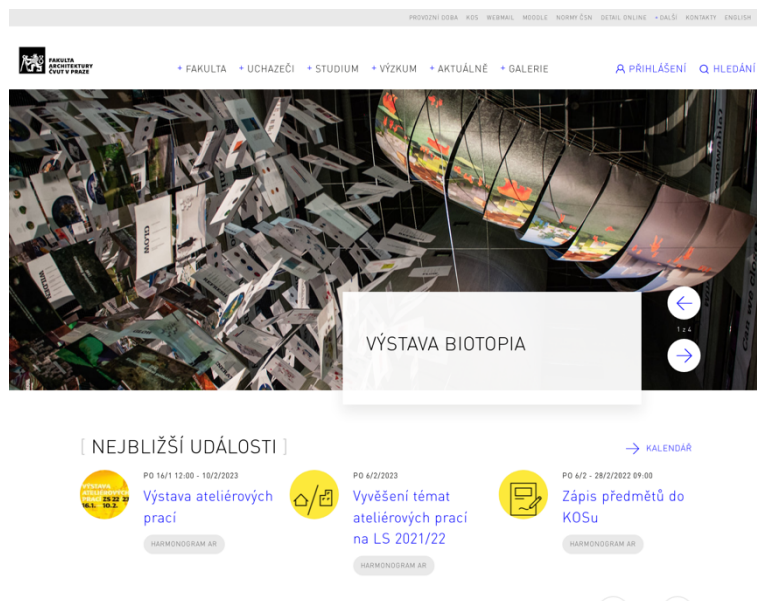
PROVOZNÍ DOBA KOS WEBMAIL MOODLE NORMY ČSN DETAIL ONLINE + DALŠÍ KONTAKTY ENGLISH

FAKULTA ARCHITEKTURY ČVUT V PRAZE

+ FAKULTA + UCHAZEČI + STUDIUM + VÝZKUM + AKTUÁLNĚ + GALERIE

PŘIHLÁŠENÍ HLEDÁNÍ

VÝSTAVA BIOTOPIA

1 z 4

[ NEJBLIŽŠÍ UDÁLOSTI ]

KALENDÁŘ

VÝSTAVA ATELIÉROVÝCH PRACÍ 16.1. 10.2. 23 22 23

PO 16/1 12:00 - 10/2/2023
Výstava ateliérových prací
HARMONOGRAM AR

PO 6/2/2023
Vyvěšení témat ateliérových prací na LS 2021/22
HARMONOGRAM AR

PO 6/2 - 28/2/2022 09:00
Zápis předmětů do KOSu
HARMONOGRAM AR